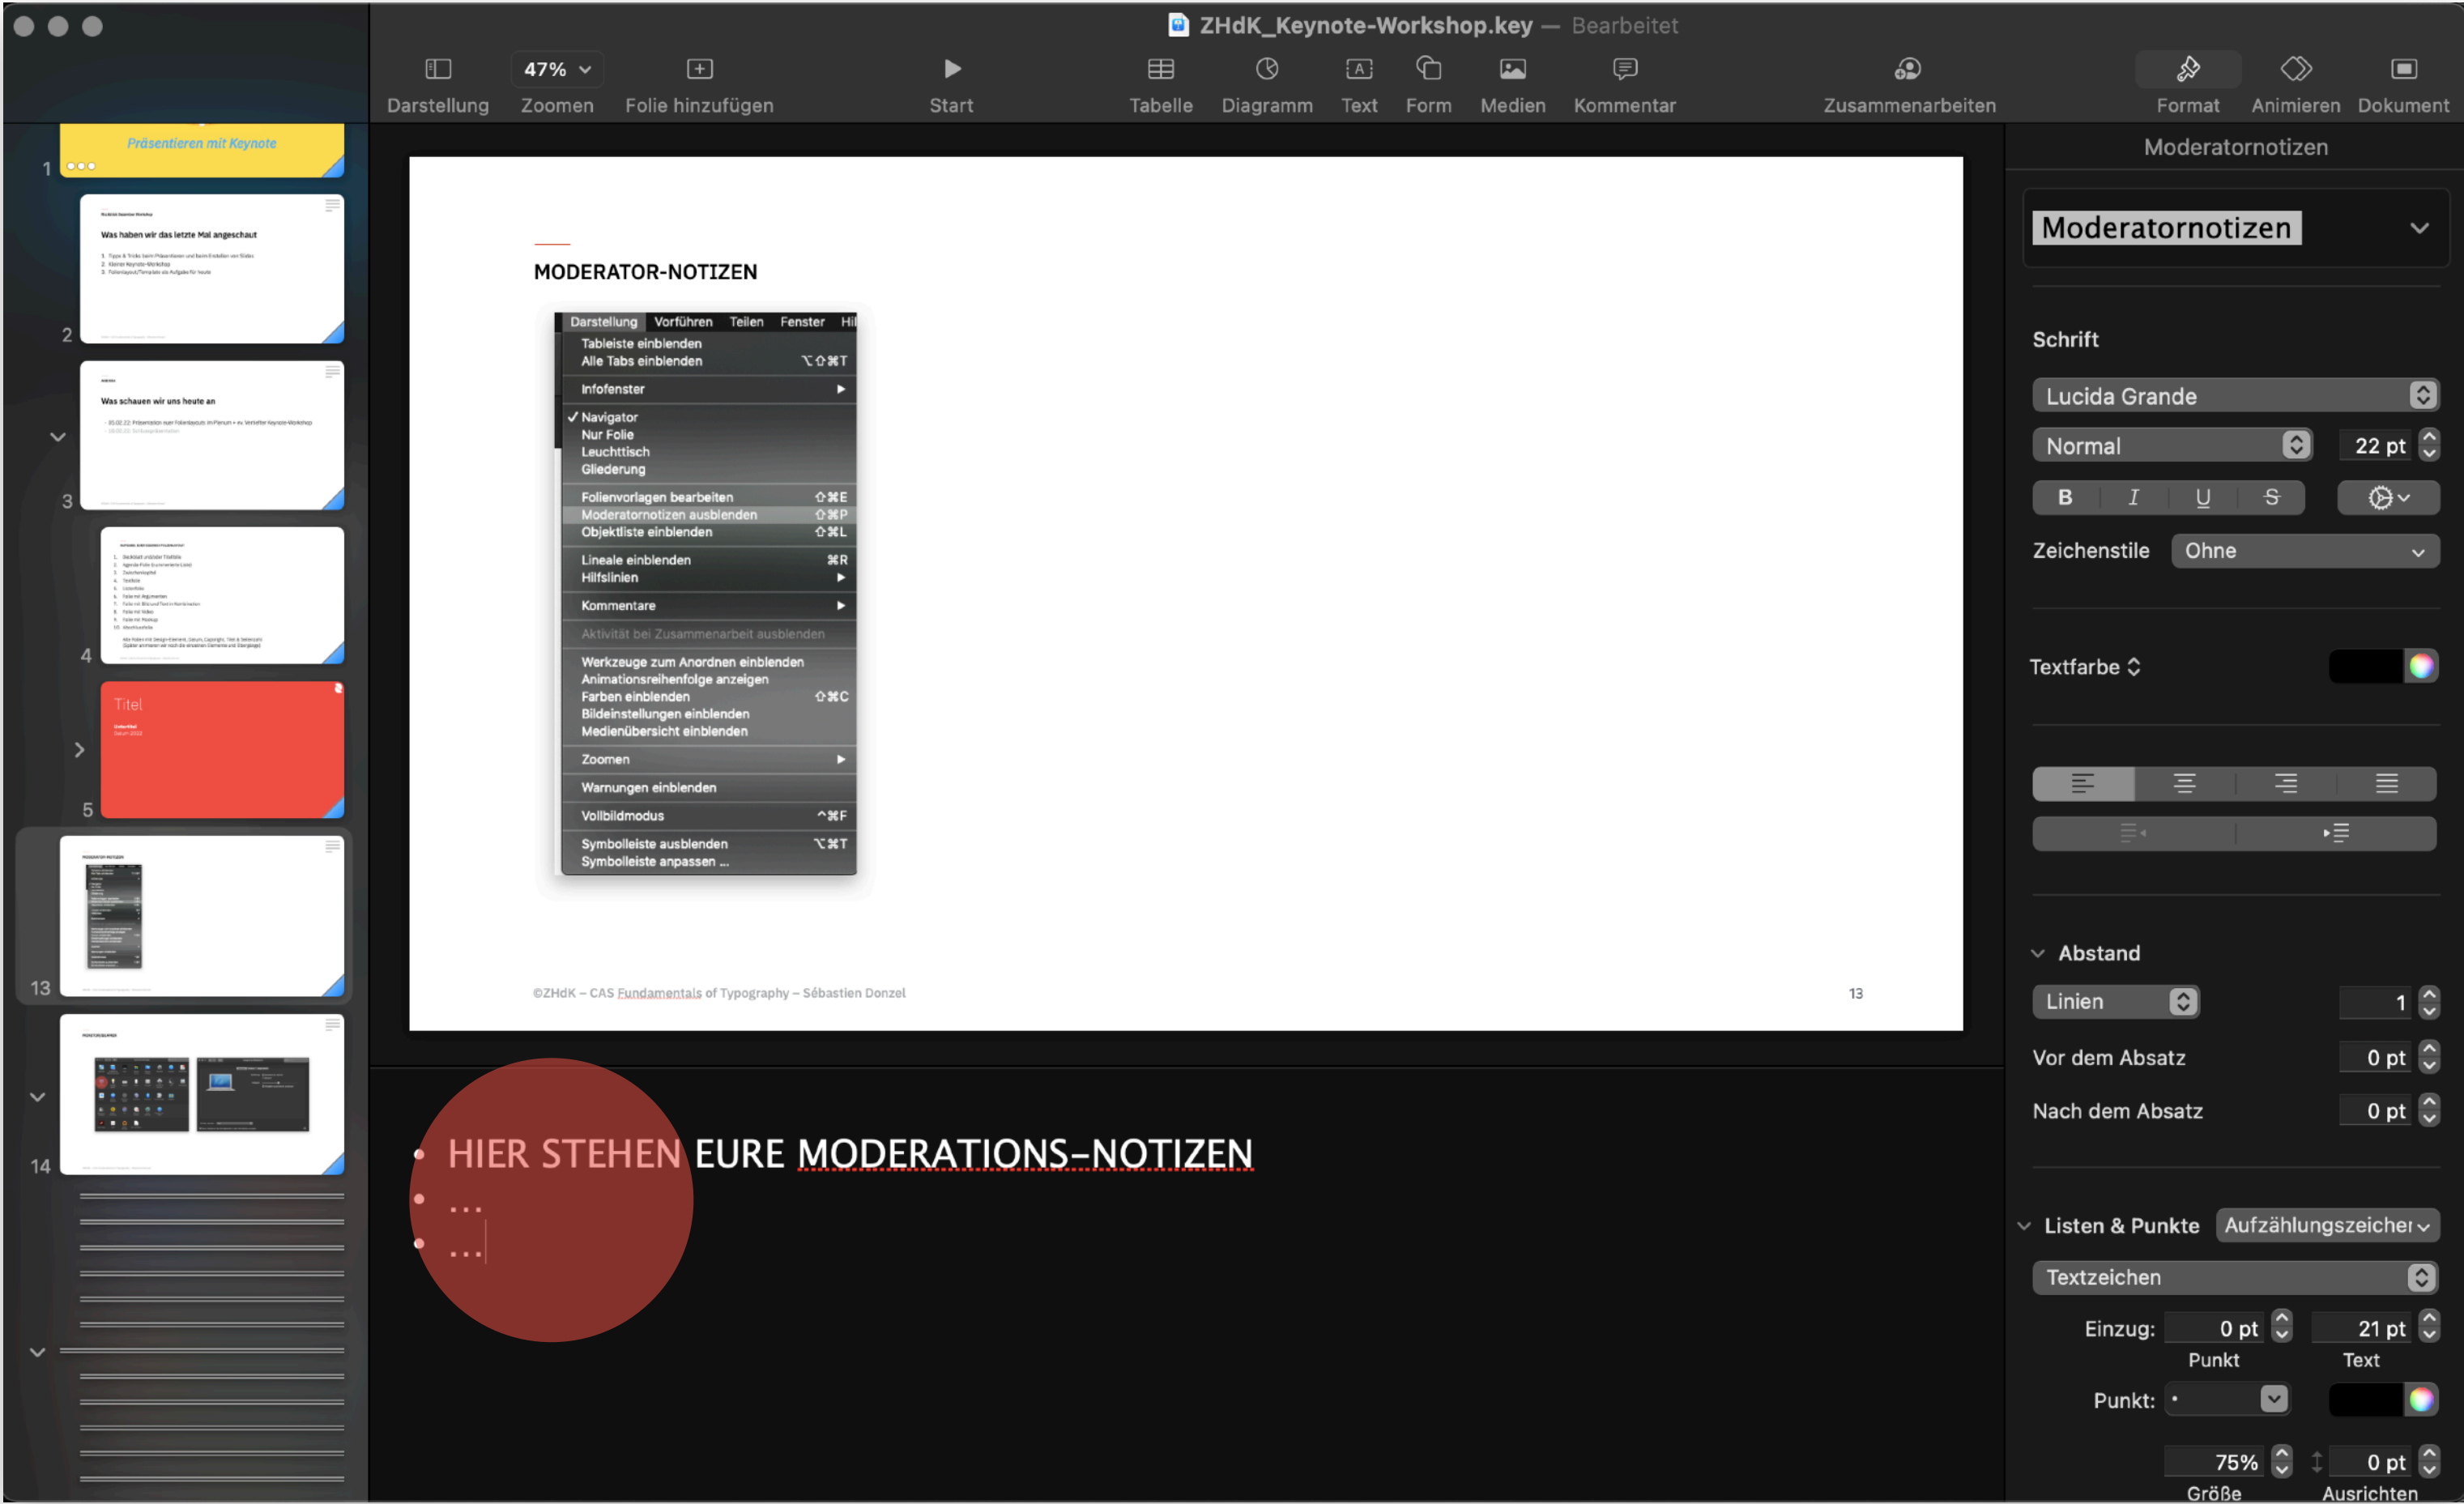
ZHdK_Keynote-Workshop.key — Bearbeitet

Darstellung 47% Zoomen Folie hinzufügen Start Tabelle Diagramm Text Form Medien Kommentar Zusammenarbeiten Format Animieren Dokument

Präsentieren mit Keynote
1
Was haben wir das letzte Mal angeschaut
2
Was schauen wir uns heute an
3
4
Titel
5
13
14

MODERATOR-NOTIZEN

Darstellung Vorführen Teilen Fenster Hi
Tableiste einblenden
Alle Tabs einblenden ⌥⇧⌘T
Infofenster
✓ Navigator
Nur Folie
Leuchttisch
Gliederung
Folienvorlagen bearbeiten ⇧⌘E
Moderatornotizen ausblenden ⇧⌘P
Objektliste einblenden ⇧⌘L
Lineale einblenden ⌘R
Hilfslinien
Kommentare
Aktivität bei Zusammenarbeit ausblenden
Werkzeuge zum Anordnen einblenden
Animationsreihenfolge anzeigen
Farben einblenden ⇧⌘C
Bildeinstellungen einblenden
Medienübersicht einblenden
Zoomen
Warnungen einblenden
Vollbildmodus ^⌘F
Symbolleiste ausblenden ⌥⌘T
Symbolleiste anpassen ...

©ZHdK – CAS Fundamentals of Typography – Sébastien Donzel
13

• HIER STEHEN EURE MODERATIONS-NOTIZEN
• ...
• ...

Moderatornotizen
Moderatornotizen
Schrift
Lucida Grande
Normal 22 pt
B I U S
Zeichenstile Ohne
Textfarbe
Abstand
Linien 1
Vor dem Absatz 0 pt
Nach dem Absatz 0 pt
Listen & Punkte Aufzählungszeichen
Textzeichen
Einzug: 0 pt 21 pt
Punkt Text
Punkt: •
75% 0 pt
Größe Ausrichten